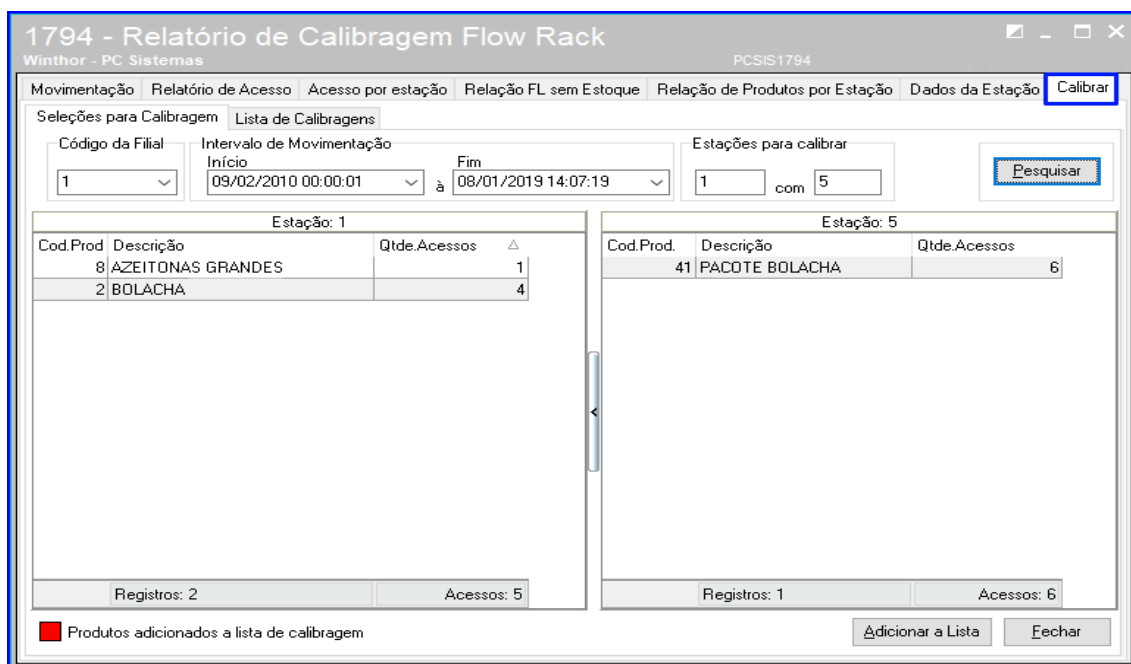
1794 - Relatório de Calibragem Flow Rack
Winthor - PC Sistemas
PCSIS1794

Movimentação | Relatório de Acesso | Acesso por estação | Relação FL sem Estoque | Relação de Produtos por Estação | Dados da Estação | Calibrar

Seleções para Calibragem | Lista de Calibragens

Código da Filial
1

Intervalo de Movimentação
Início
09/02/2010 00:00:01
à
Fim
08/01/2019 14:07:19

Estações para calibrar
1 com 5

Pesquisar

Estação: 1

| Cod.Prod | Descrição | Qtde.Acessos |
|---|---|---|
| 8 | AZEITONAS GRANDES | 1 |
| 2 | BOLACHA | 4 |

Registros: 2 | Acessos: 5

Estação: 5

| Cod.Prod. | Descrição | Qtde.Acessos |
|---|---|---|
| 41 | PACOTE BOLACHA | 6 |

Registros: 1 | Acessos: 6

Produtos adicionados a lista de calibragem

Adicionar a Lista
Fechar